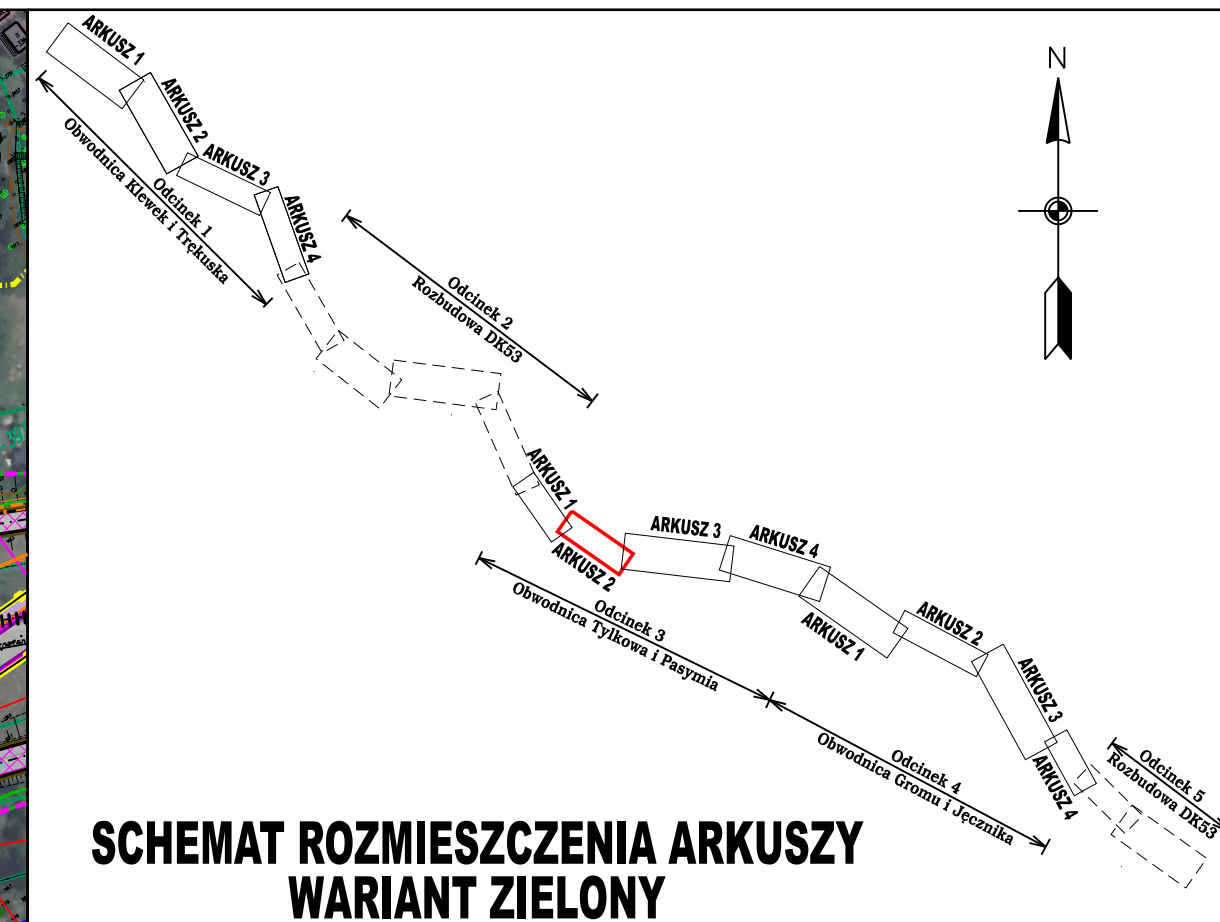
ARKUSZ 1
ARKUSZ 2
ARKUSZ 3
ARKUSZ 4
Odcinek 1
Obwodnica Klewek i Trękuska
Odcinek 2
Rozbudowa DK53
N
ARKUSZ 1
ARKUSZ 2
ARKUSZ 3
ARKUSZ 4
ARKUSZ 1
ARKUSZ 2
ARKUSZ 3
ARKUSZ 4
Odcinek 3
Obwodnica Tylkowa i Pasymia
Odcinek 4
Obwodnica Gromu i Jęcznika
Odcinek 5
Rozbudowa DK53
SCHEMAT ROZMIESZCZENIA ARKUSZY
WARIANT ZIELONY